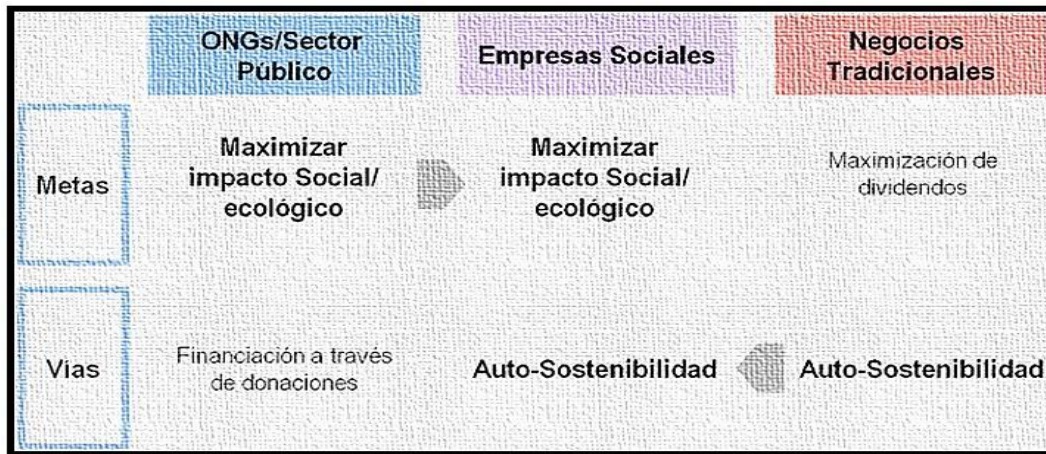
|  | ONGs/Sector Público | Empresas Sociales | Negocios Tradicionales |
|---|---|---|---|
| Metas | Maximizar impacto Social/ ecológico | Maximizar impacto Social/ ecológico | Maximización de dividendos |
| Vias | Financiación a través de donaciones | Auto-Sostenibilidad | Auto-Sostenibilidad |